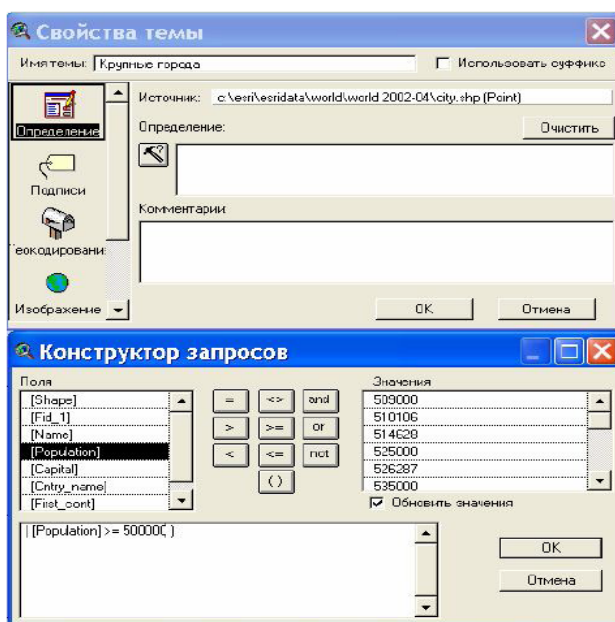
Свойства темы

Имя темы: Крупные города

Использовать суффикс

Источник: c:\esri\esridata\world\world 2002-04\city.shp (Point)

Определение

Определение:

Очистить

Подписи

Комментарии

Геокодировани

Изображение

OK

Отмена

Конструктор запросов

Поля

[Shape]
[Fid_1]
[Name]
[Population]
[Capital]
[Cntry_name]
[First_cont]

=
<>
and
>
>=
or
<
<=
not
( )

Значения

509000
510106
514628
525000
526287
535000

Обновить значения

[Population] >= 500000( )

OK

Отмена